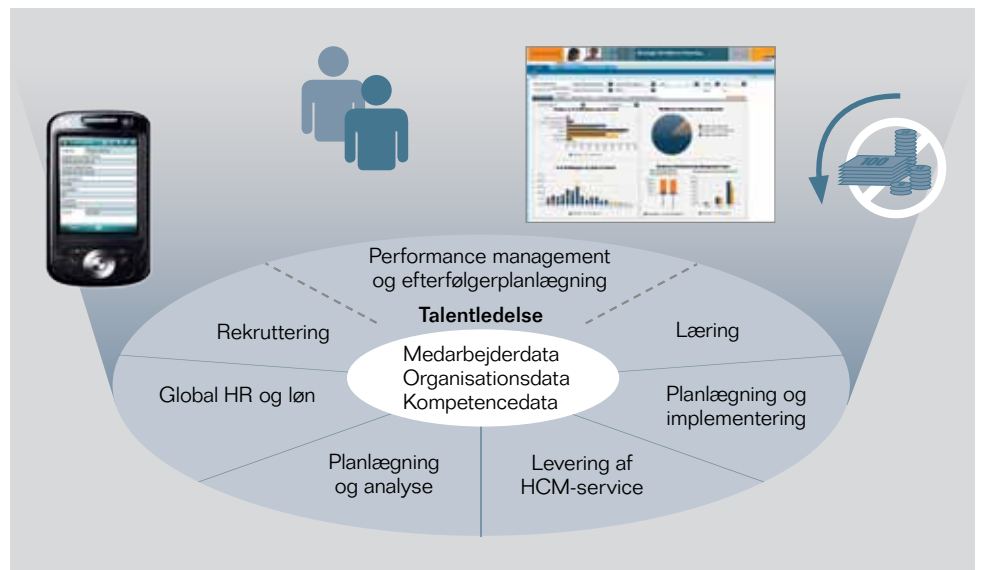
Performance management og efterfølgerplanlægning

Talentledelse

Rekruttering

Læring

Medarbejderdata
Organisationsdata
Kompetencedata

Global HR og løn

Planlægning og implementering

Planlægning og analyse

Levering af HCM-service